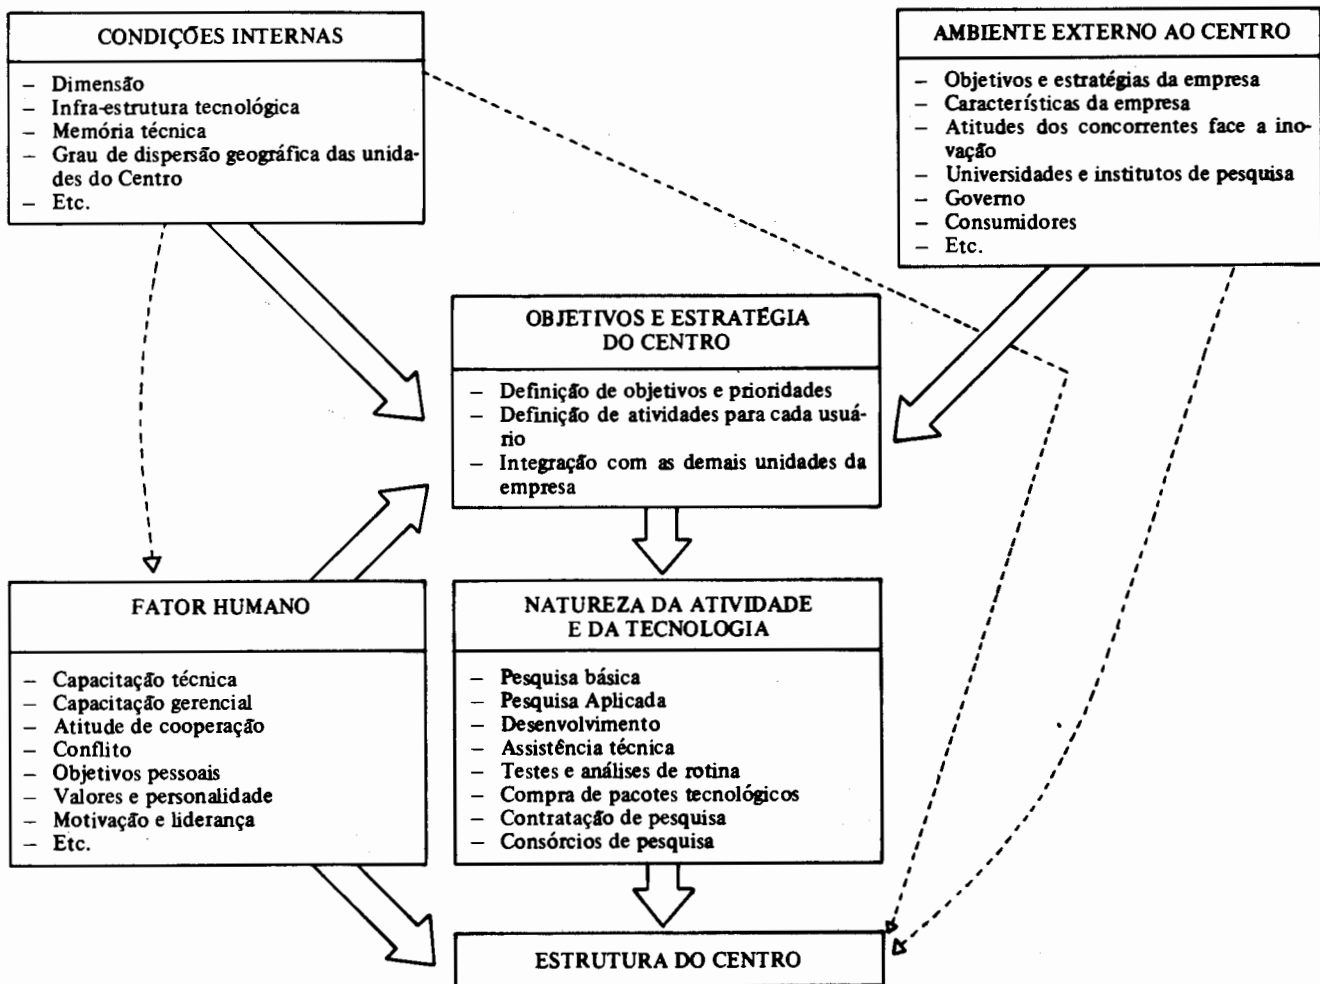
CONDIÇÕES INTERNAS

– Dimensão
– Infra-estrutura tecnológica
– Memória técnica
– Grau de dispersão geográfica das unidades do Centro
– Etc.

AMBIENTE EXTERNO AO CENTRO

– Objetivos e estratégias da empresa
– Características da empresa
– Atitudes dos concorrentes face a inovação
– Universidades e institutos de pesquisa
– Governo
– Consumidores
– Etc.

OBJETIVOS E ESTRATÉGIA DO CENTRO

– Definição de objetivos e prioridades
– Definição de atividades para cada usuário
– Integração com as demais unidades da empresa

FATOR HUMANO

– Capacitação técnica
– Capacitação gerencial
– Atitude de cooperação
– Conflito
– Objetivos pessoais
– Valores e personalidade
– Motivação e liderança
– Etc.

NATUREZA DA ATIVIDADE E DA TECNOLOGIA

– Pesquisa básica
– Pesquisa Aplicada
– Desenvolvimento
– Assistência técnica
– Testes e análises de rotina
– Compra de pacotes tecnológicos
– Contratação de pesquisa
– Consórcios de pesquisa

ESTRUTURA DO CENTRO